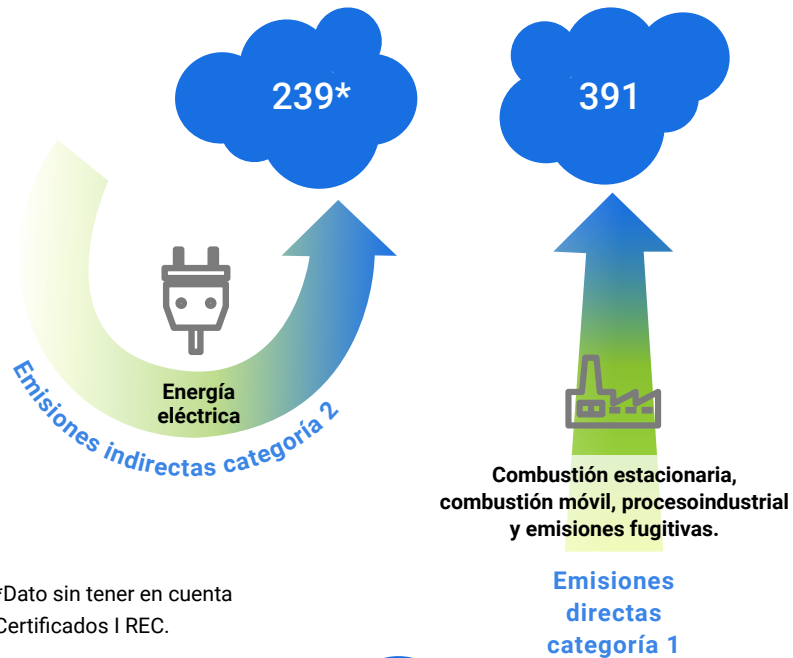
239*

391

Energía eléctrica

Emisiones indirectas categoría 2

Combustión estacionaria, combustión móvil, procesoindustrial y emisiones fugitivas.

*Dato sin tener en cuenta Certificados I REC.

Emisiones directas categoría 1